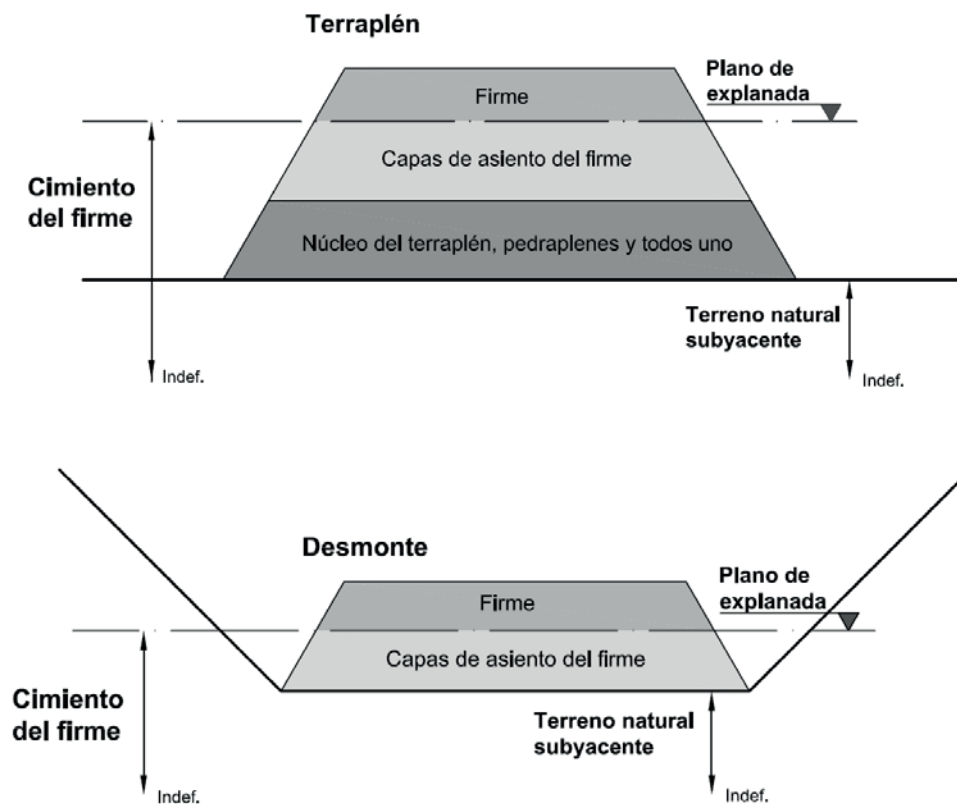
Terraplén

Plano de explanada

Firme

Capas de asiento del firme

Cimiento del firme

Núcleo del terraplén, pedraplenes y todos uno

Terreno natural subyacente

Indef.

Indef.

Desmonte

Plano de explanada

Firme

Capas de asiento del firme

Cimiento del firme

Terreno natural subyacente

Indef.

Indef.